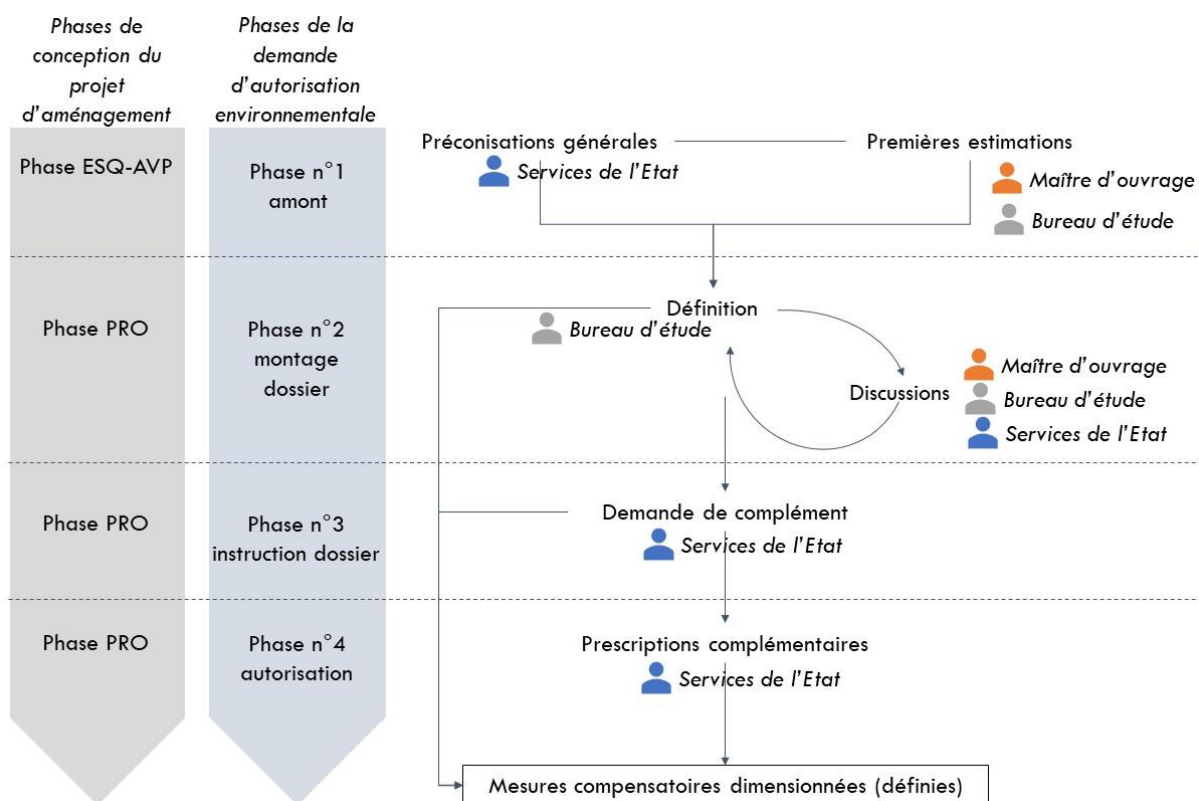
Phases de conception du projet d'aménagement

Phases de la demande d'autorisation environnementale

Phase ESQ-AVP

Phase n°1 amont

Préconisations générales

Services de l'Etat

Premières estimations

Maître d'ouvrage

Bureau d'étude

Phase PRO

Phase n°2 montage dossier

Définition

Bureau d'étude

Discussions

Maître d'ouvrage

Bureau d'étude

Services de l'Etat

Phase PRO

Phase n°3 instruction dossier

Demande de complément

Services de l'Etat

Phase PRO

Phase n°4 autorisation

Prescriptions complémentaires

Services de l'Etat

Mesures compensatoires dimensionnées (définies)